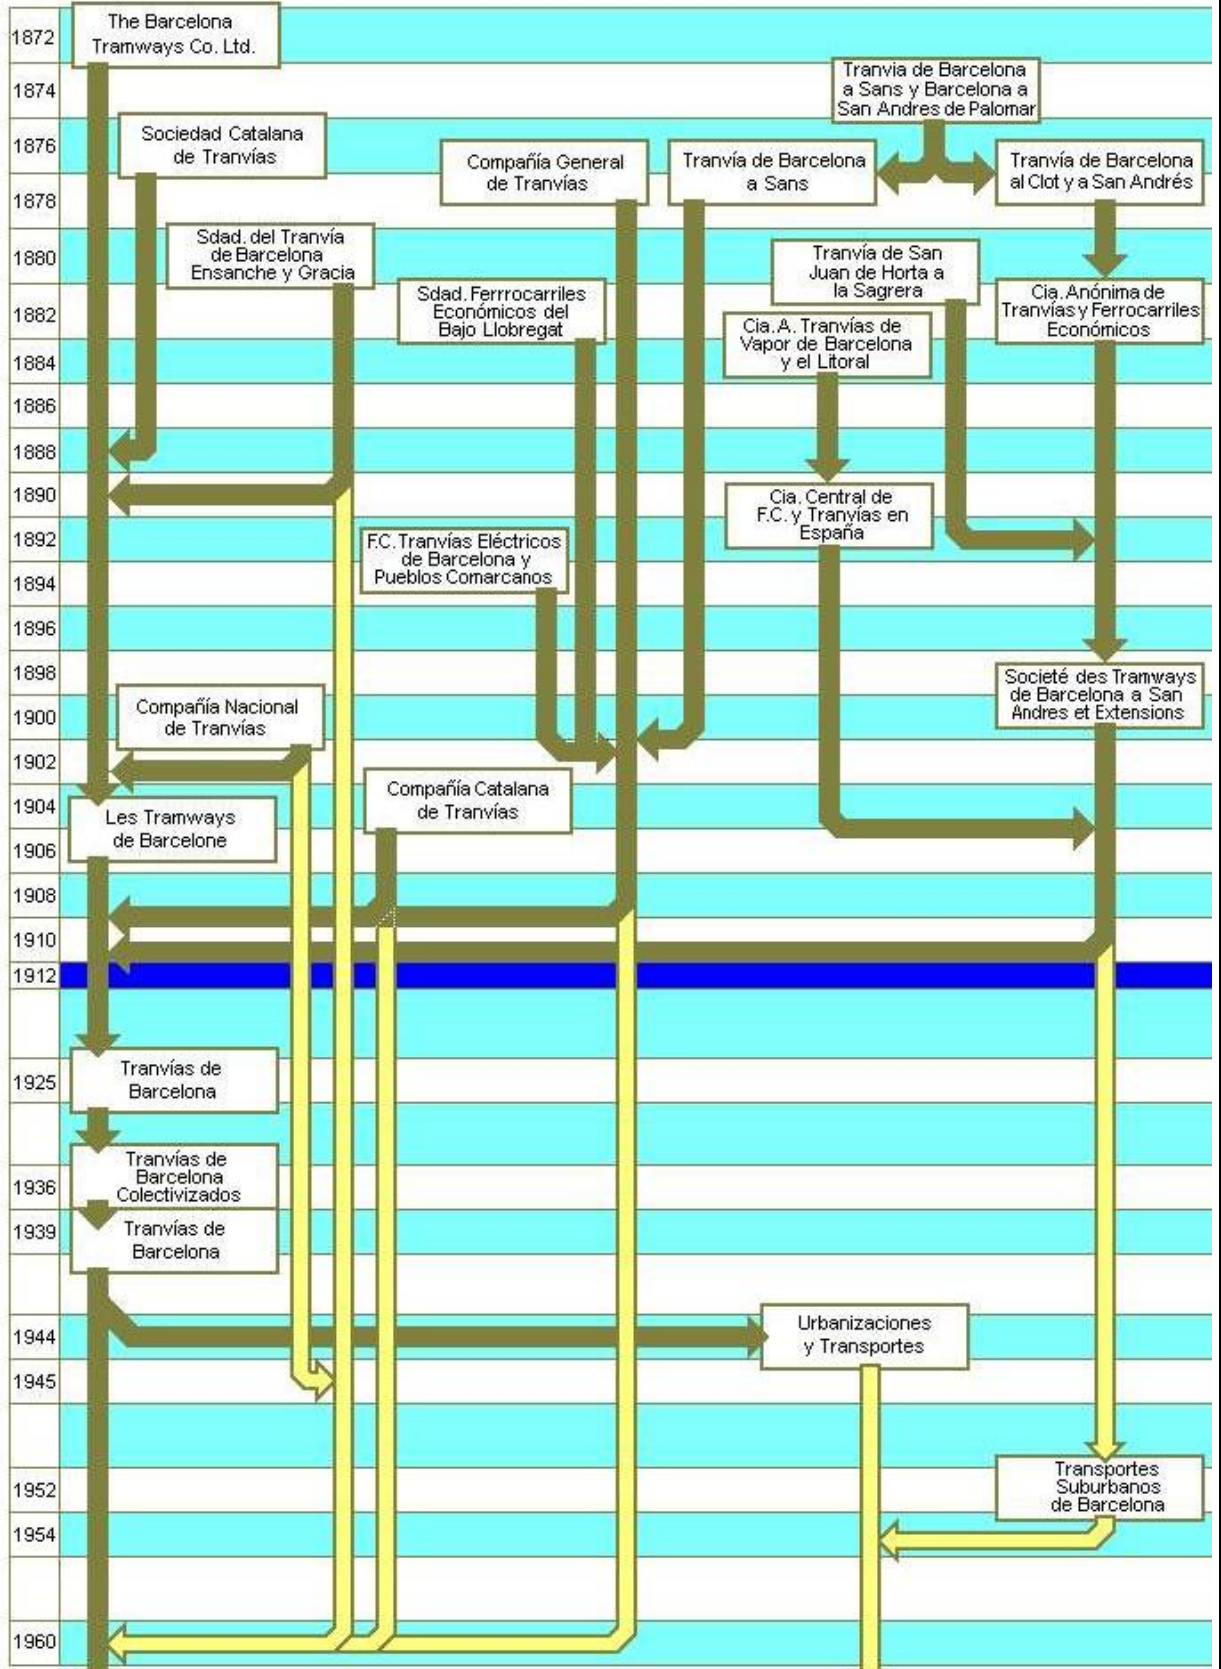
1872
1874
1876
1878
1880
1882
1884
1886
1888
1890
1892
1894
1896
1898
1900
1902
1904
1906
1908
1910
1912
1925
1936
1939
1944
1945
1952
1954
1960

The Barcelona Tramways Co. Ltd.

Tranvia de Barcelona a Sans y Barcelona a San Andres de Palomar

Sociedad Catalana de Tranvías

Compañía General de Tranvías

Tranvía de Barcelona a Sans

Tranvía de Barcelona al Clot y a San Andrés

Sdad. del Tranvía de Barcelona Ensanche y Gracia

Tranvía de San Juan de Horta a la Sagrera

Sdad. Ferrrocarriles Económicos del Bajo Llobregat

Cia. Anónima de Tranvías y Ferrocarriles Económicos

Cia. A. Tranvías de Vapor de Barcelona y el Litoral

Cia. Central de F.C. y Tranvías en España

F.C. Tranvías Eléctricos de Barcelona y Pueblos Comarcanos

Societé des Tramways de Barcelona a San Andres et Extensions

Compañía Nacional de Tranvías

Compañía Catalana de Tranvías

Les Tramways de Barcelone

Tranvías de Barcelona

Tranvías de Barcelona Colectivizados

Tranvías de Barcelona

Urbanizaciones y Transportes

Transportes Suburbanos de Barcelona